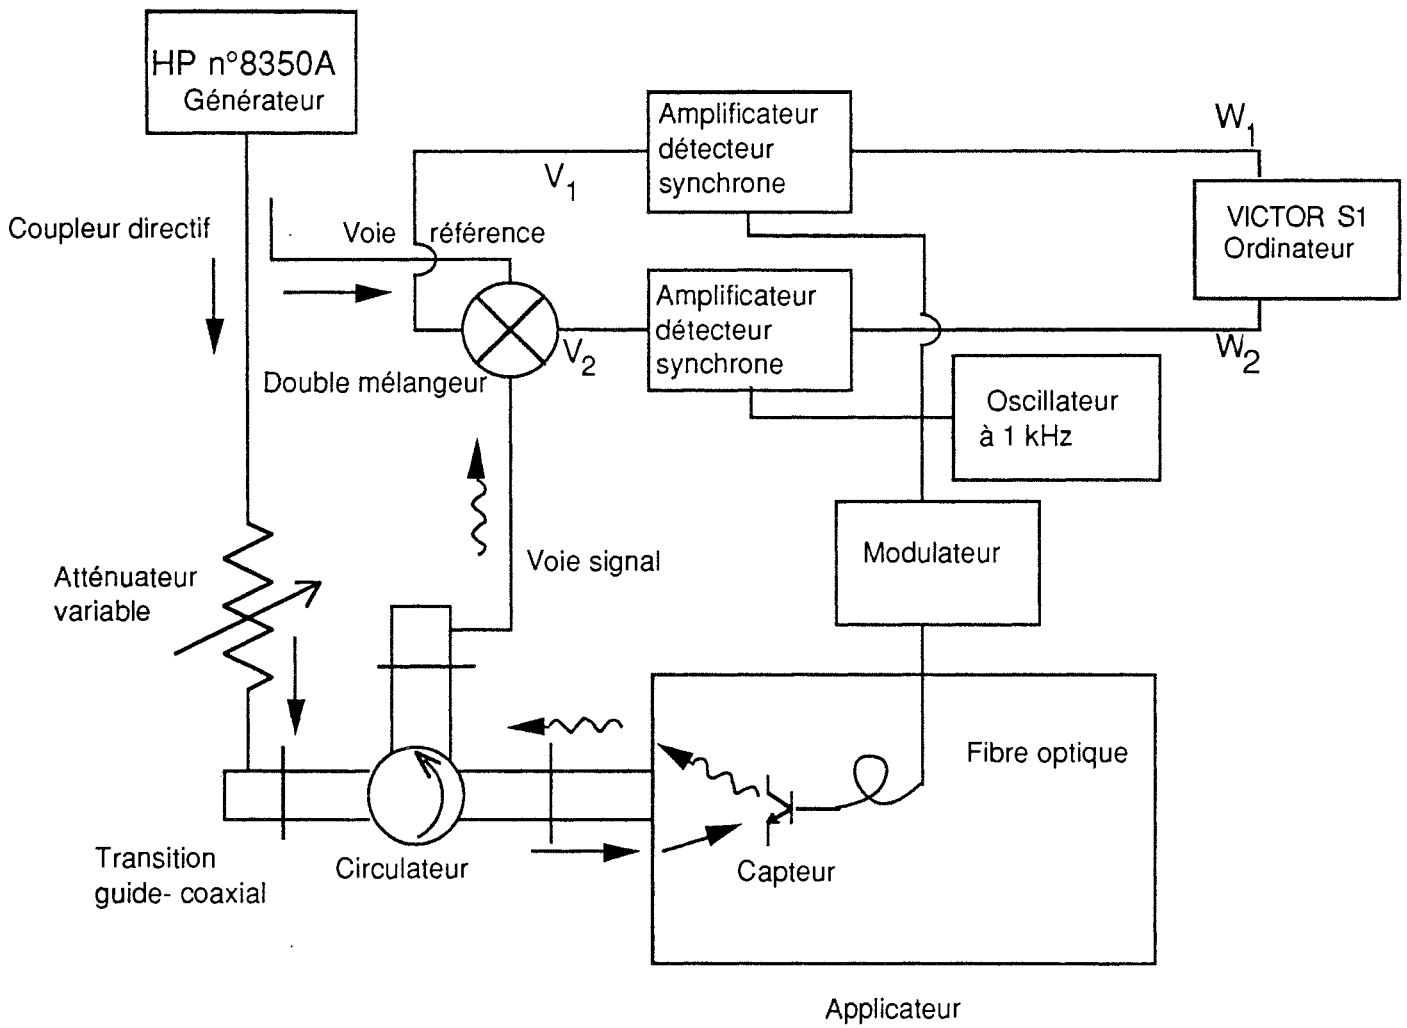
HP n°8350A
Générateur

Amplificateur
détecteur
synchrone

$W_1$

$V_1$

VICTOR S1
Ordinateur

Coupleur directif

Voie référence

Amplificateur
détecteur
synchrone

$V_2$

$W_2$

Double mélangeur

Oscillateur
à 1 kHz

Modulateur

Voie signal

Atténuateur
variable

Fibre optique

Transition
guide- coaxial

Circulateur

Capteur

Applicateur